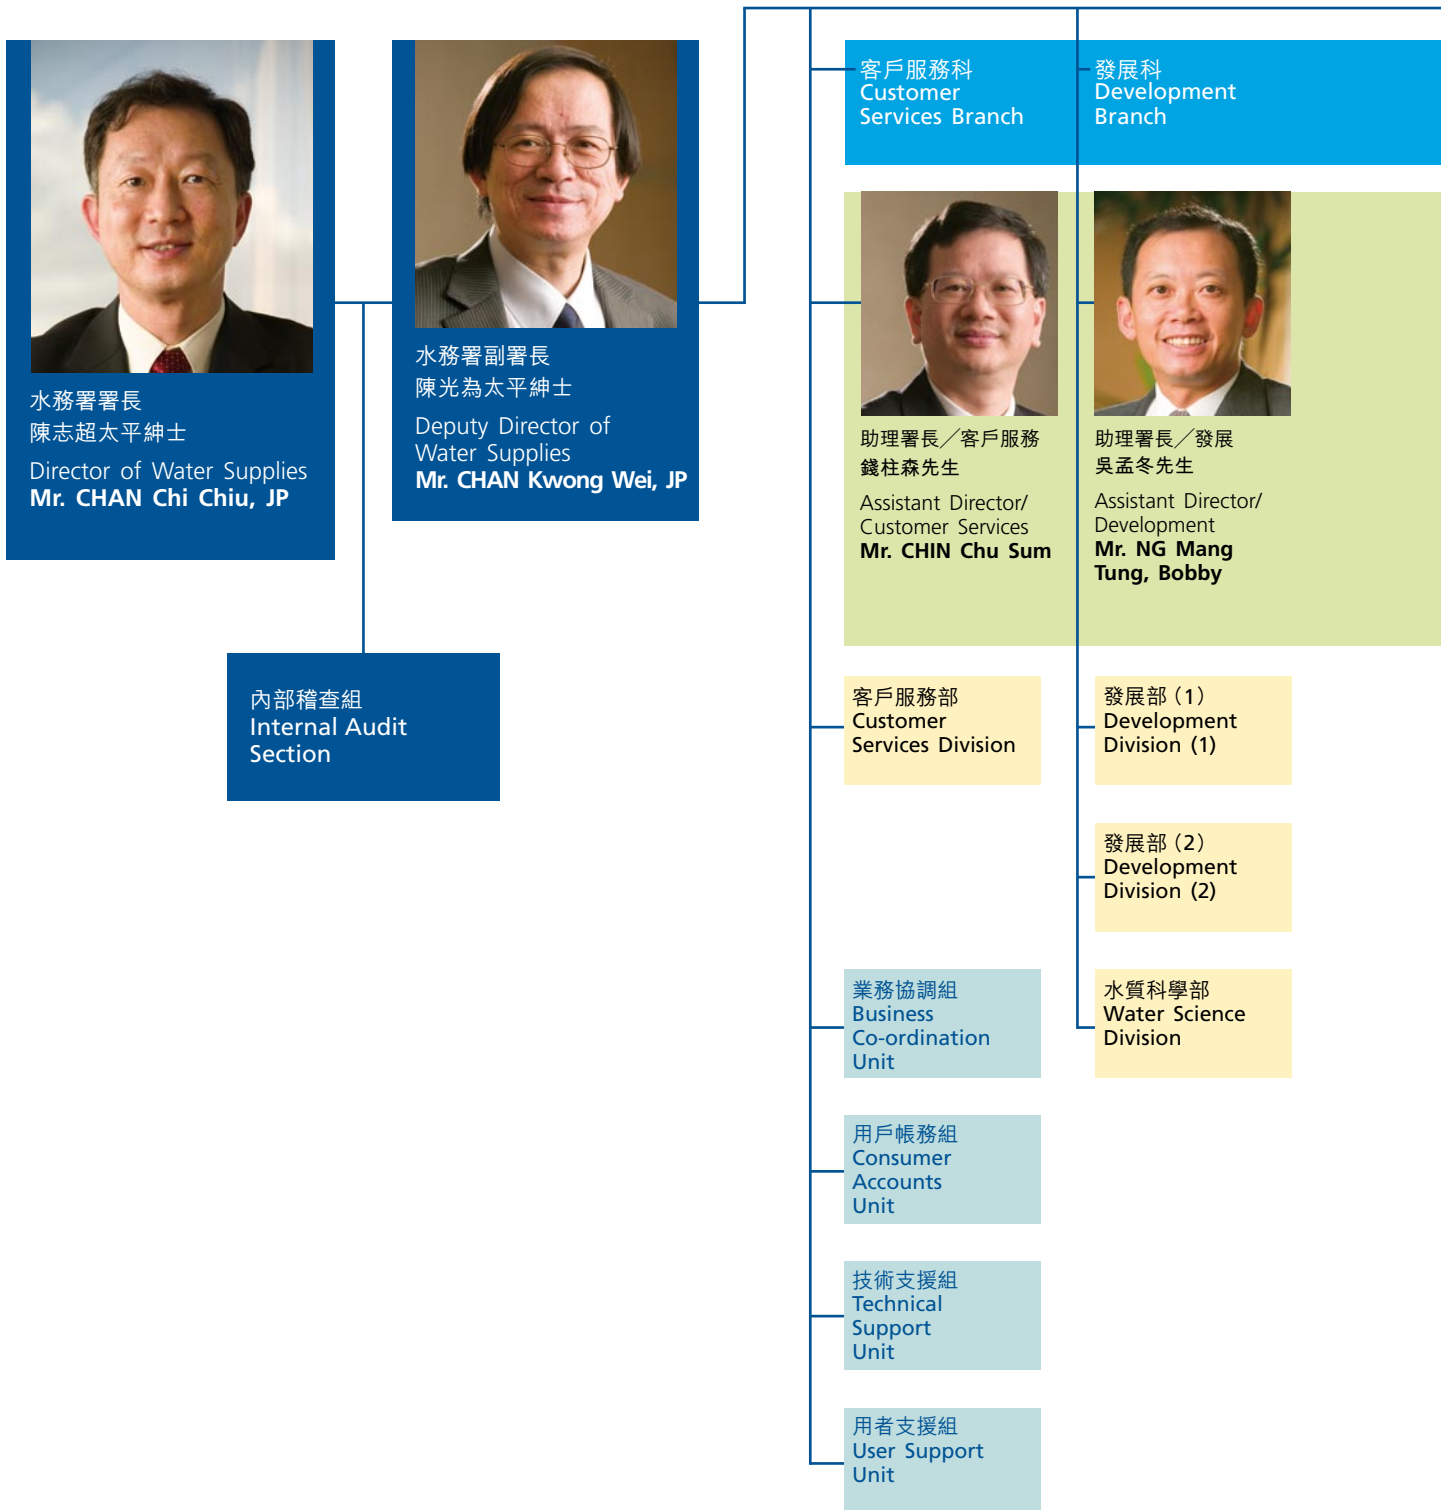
水務署署長
陳志超太平紳士
Director of Water Supplies
Mr. CHAN Chi Chiu, JP

水務署副署長
陳光為太平紳士
Deputy Director of Water Supplies
Mr. CHAN Kwong Wei, JP

內部稽查組
Internal Audit Section

客戶服務科
Customer Services Branch

發展科
Development Branch

助理署長／客戶服務
錢柱森先生
Assistant Director/ Customer Services
Mr. CHIN Chu Sum

助理署長／發展
吳孟冬先生
Assistant Director/ Development
Mr. NG Mang Tung, Bobby

客戶服務部
Customer Services Division

發展部（1）
Development Division (1)

發展部（2）
Development Division (2)

業務協調組
Business Co-ordination Unit

水質科學部
Water Science Division

用戶帳務組
Consumer Accounts Unit

技術支援組
Technical Support Unit

用者支援組
User Support Unit